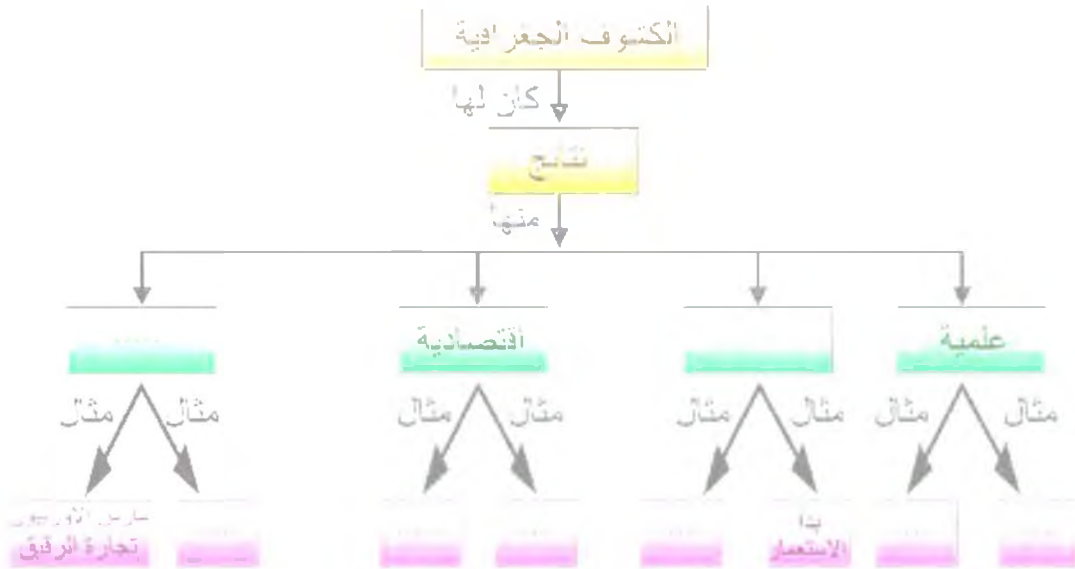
الكشوف الجغرافية

كان لها

نتائج

منها

علمية

مثال مثال

.......

.......

مثال مثال

بدء الاستعمار

.......

اقتصادية

مثال مثال

.......

.......

.......

مثال مثال

.......

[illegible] الأوروبي تجارة الرقيق